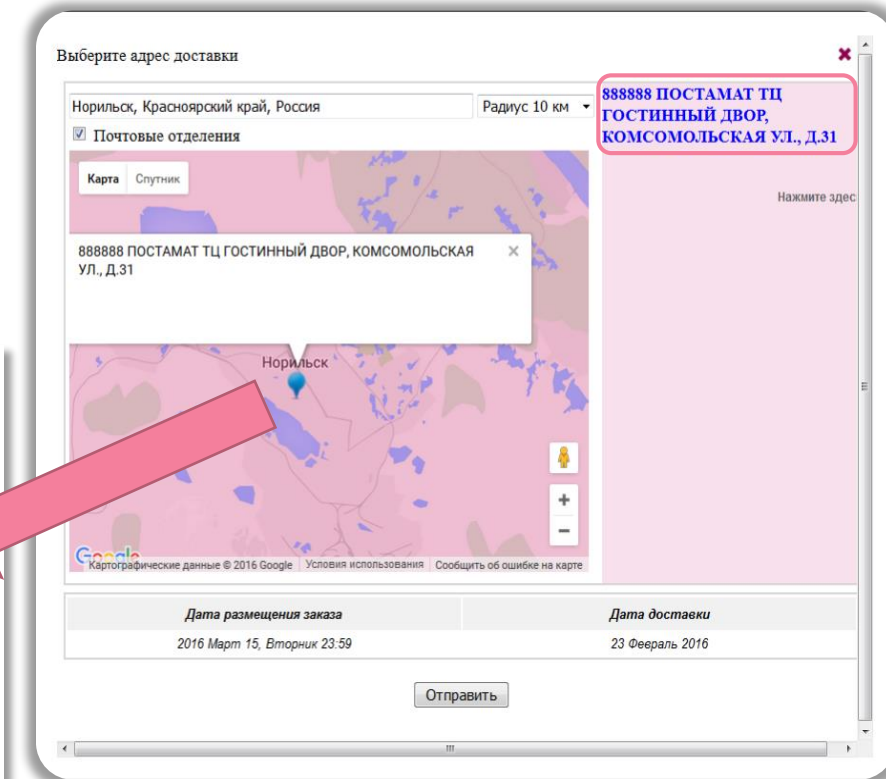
Выберите адрес доставки

Норильск, Красноярский край, Россия

Радиус 10 км

Почтовые отделения

888888 ПОСТАМАТ ТЦ ГОСТИННЫЙ ДВОР, КОМСОМОЛЬСКАЯ УЛ., Д.31

Карта Спутник

Нажмите здес

888888 ПОСТАМАТ ТЦ ГОСТИННЫЙ ДВОР, КОМСОМОЛЬСКАЯ УЛ., Д.31

Норильск

Google Картографические данные © 2016 Google Условия использования Сообщить об ошибке на карте

| Дата размещения заказа | Дата доставки |
|---|---|
| 2016 Март 15, Вторник 23:59 | 23 Февраль 2016 |

Отправить